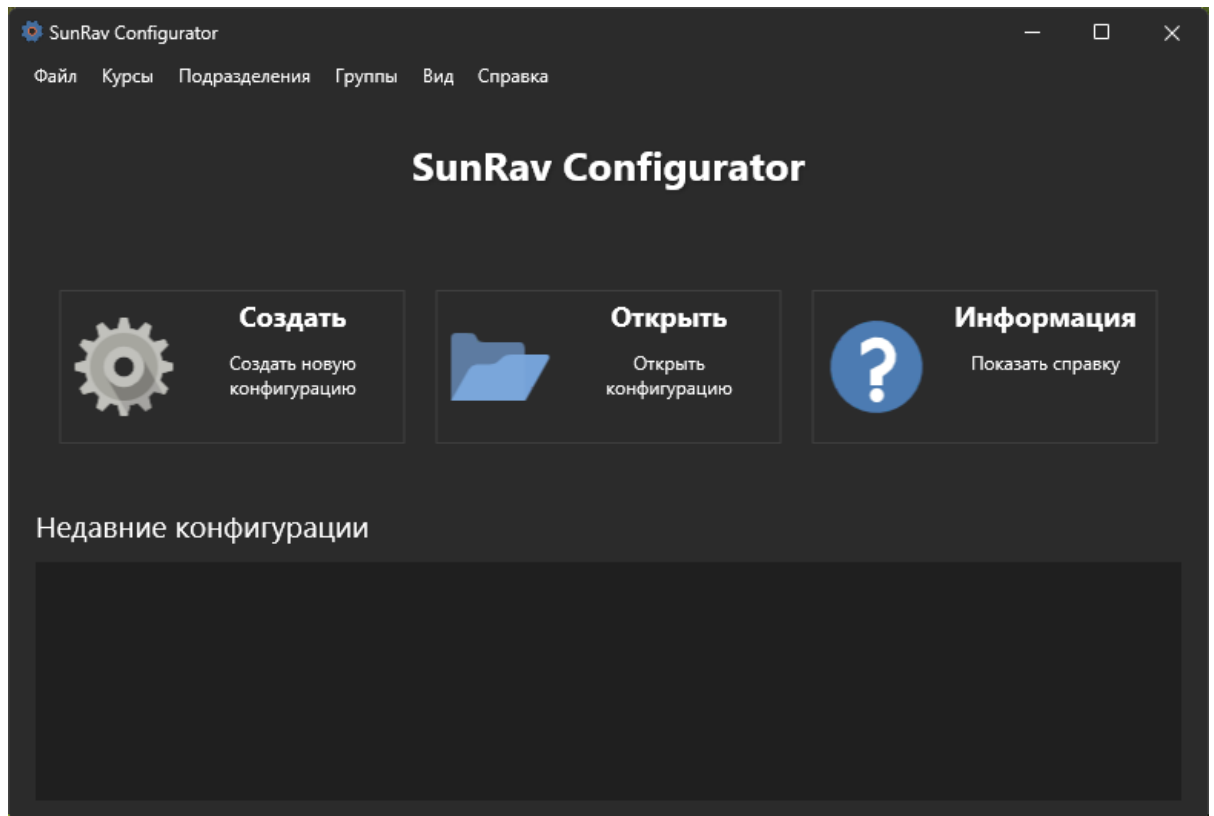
SunRav Configurator

Файл Курсы Подразделения Группы Вид Справка

SunRav Configurator

Создать
Создать новую конфигурацию

Открыть
Открыть конфигурацию

?

Информация
Показать справку

Недавние конфигурации